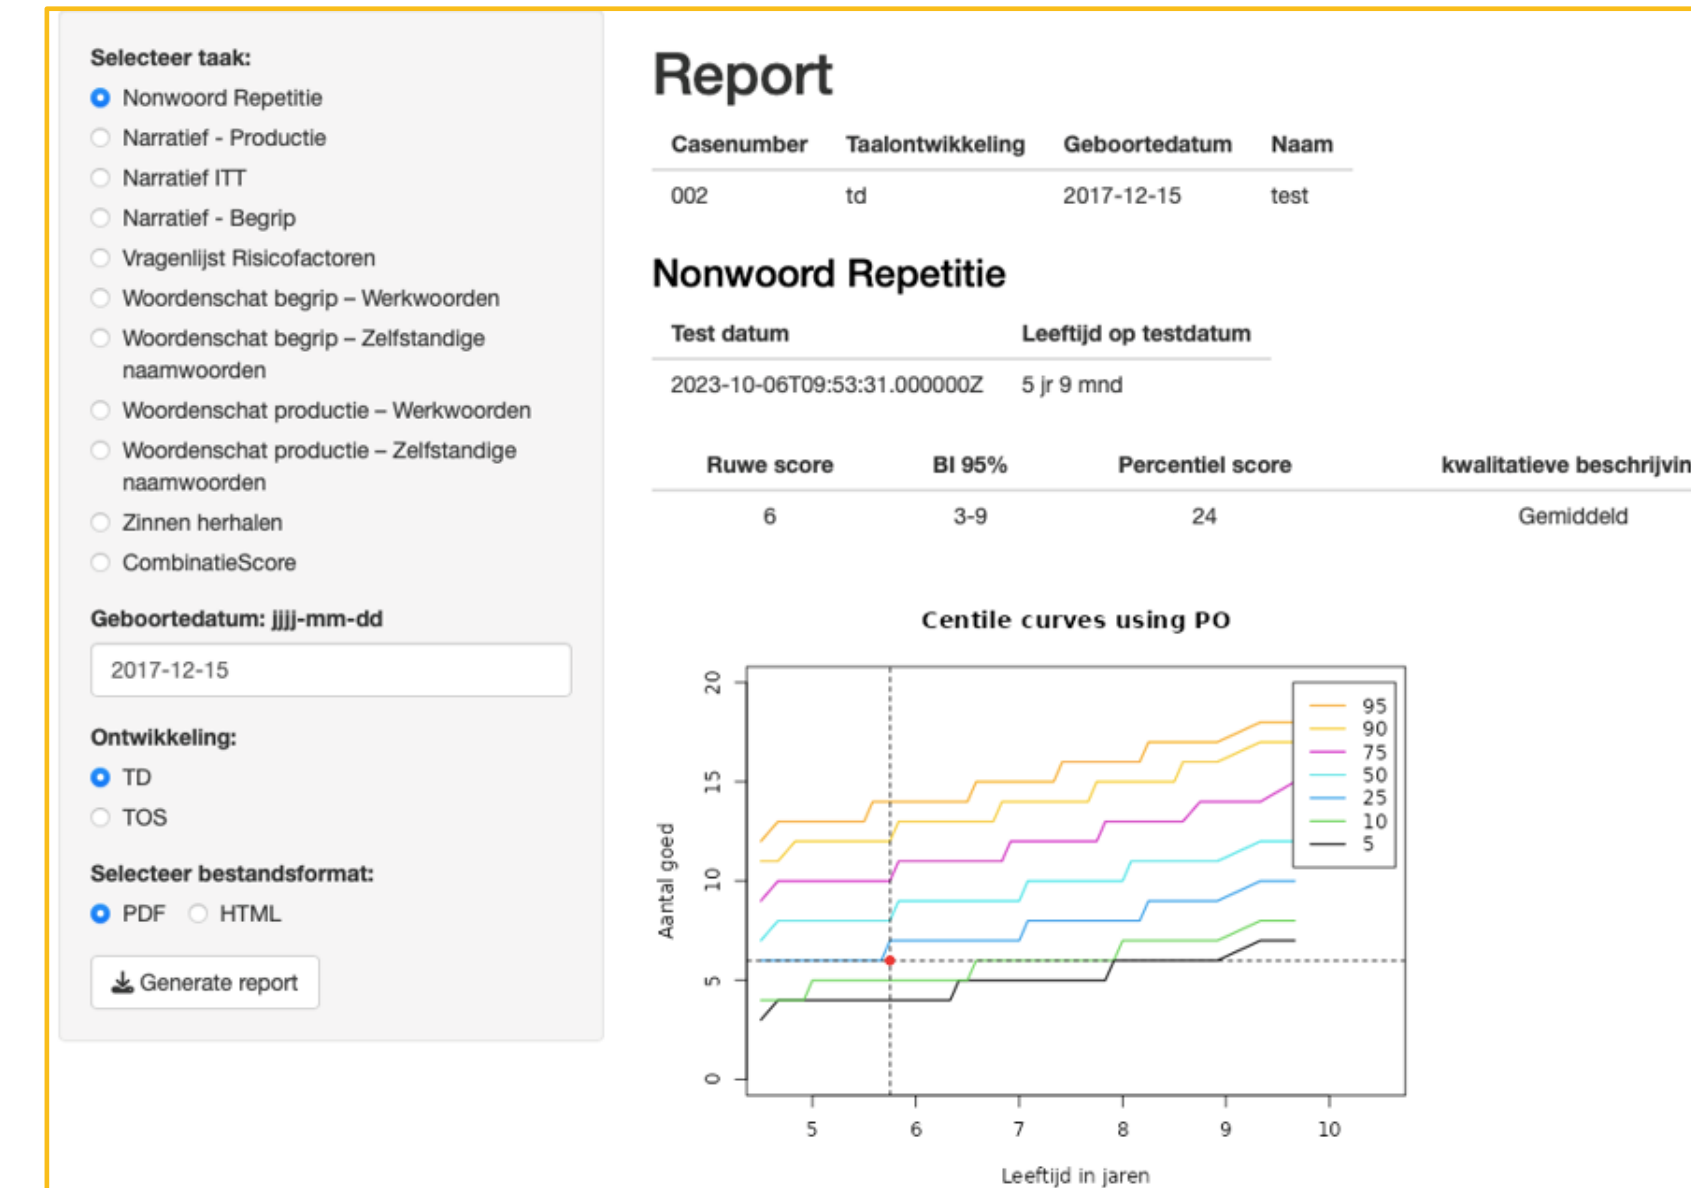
Selecteer taak:

Nonwoord Repetitie

Narratief - Productie

Narratief ITT

Narratief - Begrip

Vragenlijst Risicofactoren

Woordenschat begrip – Werkwoorden

Woordenschat begrip – Zelfstandige naamwoorden

Woordenschat productie – Werkwoorden

Woordenschat productie – Zelfstandige naamwoorden

Zinnen herhalen

CombinatieScore

Geboortedatum: jjjj-mm-dd

2017-12-15

Ontwikkeling:

TD

TOS

Selecteer bestandsformat:

PDF HTML

Generate report

Report

| Casenumber | Taalontwikkeling | Geboortedatum | Naam |
|---|---|---|---|
| 002 | td | 2017-12-15 | test |

Nonwoord Repetitie

| Test datum | Leeftijd op testdatum |
|---|---|
| 2023-10-06T09:53:31.000000Z | 5 jr 9 mnd |

| Ruwe score | BI 95% | Percentiel score | kwalitatieve beschrijvin |
|---|---|---|---|
| 6 | 3-9 | 24 | Gemiddeld |

Centile curves using PO

95
90
75
50
25
10
5

Aantal goed

0 5 10 15 20

5 6 7 8 9 10

Leeftijd in jaren